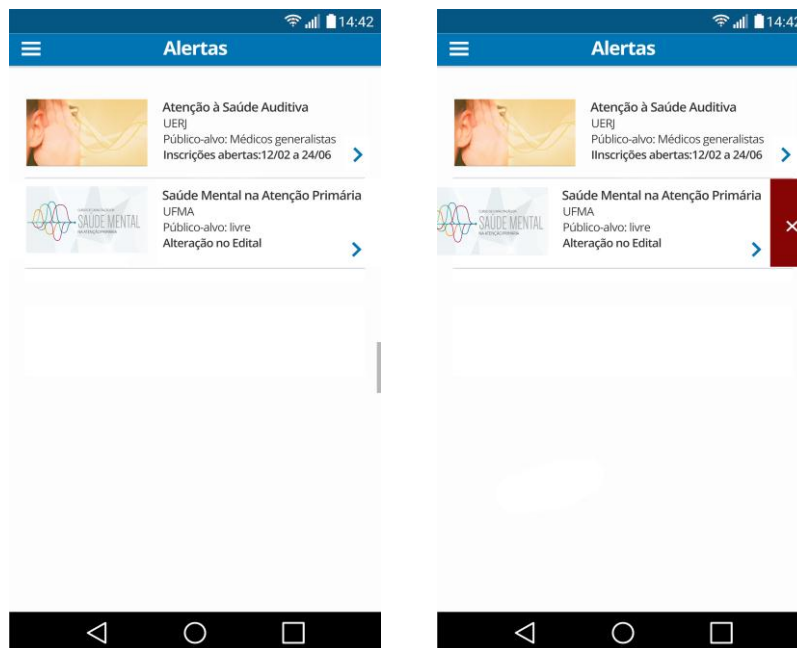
14:42

Alertas

Atenção à Saúde Auditiva
UERJ
Público-alvo: Médicos generalistas
Inscrições abertas:12/02 a 24/06

SAÚDE MENTAL

Saúde Mental na Atenção Primária
UFMA
Público-alvo: livre
Alteração no Edital

14:42

Alertas

Atenção à Saúde Auditiva
UERJ
Público-alvo: Médicos generalistas
IInscrições abertas:12/02 a 24/06

SAÚDE MENTAL

Saúde Mental na Atenção Primária
UFMA
Público-alvo: livre
Alteração no Edital